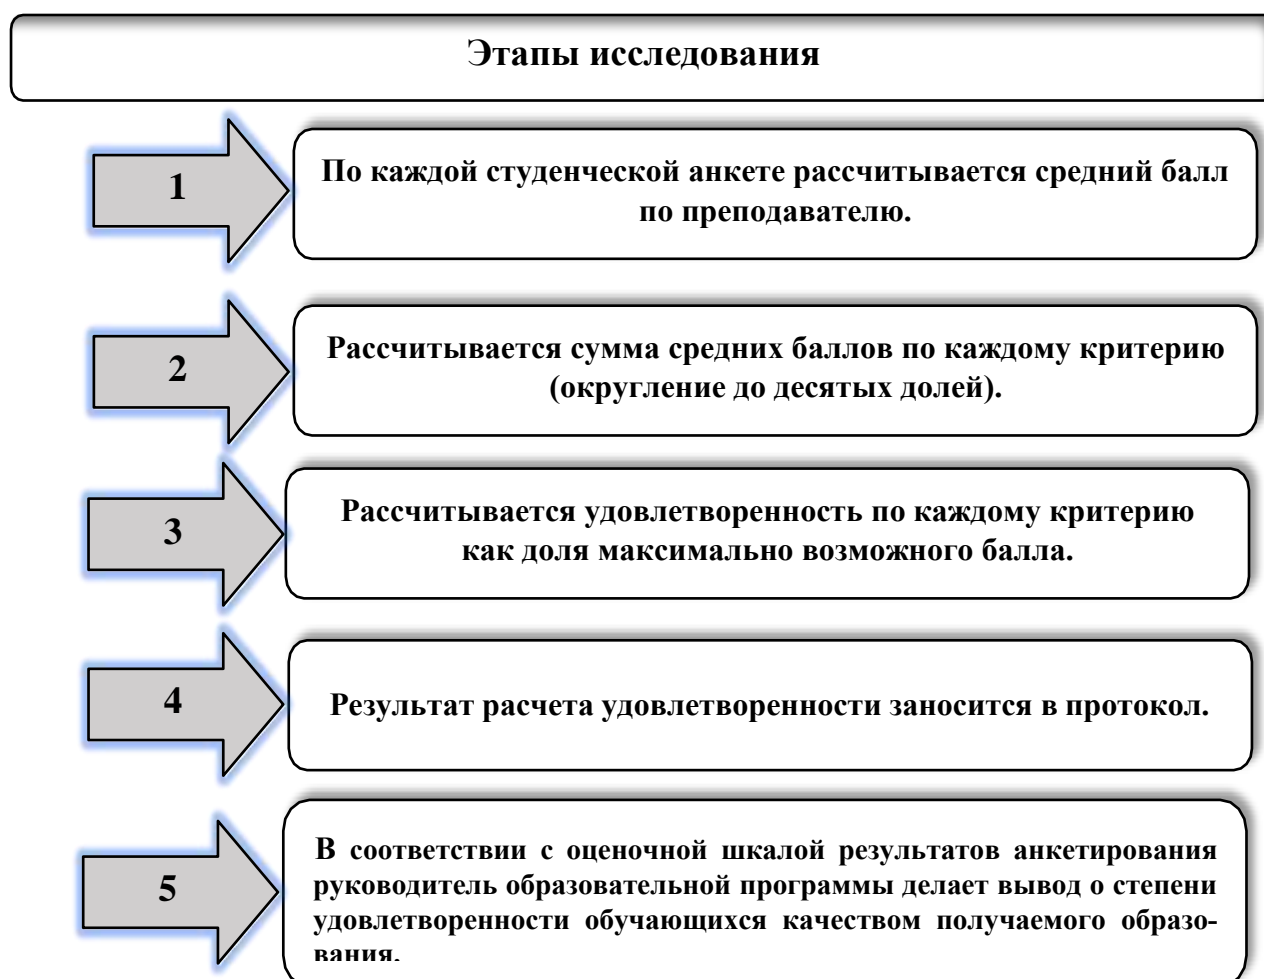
Этапы исследования

1

По каждой студенческой анкете рассчитывается средний балл по преподавателю.

2

Рассчитывается сумма средних баллов по каждому критерию (округление до десятых долей).

3

Рассчитывается удовлетворенность по каждому критерию как доля максимально возможного балла.

4

Результат расчета удовлетворенности заносится в протокол.

5

В соответствии с оценочной шкалой результатов анкетирования руководитель образовательной программы делает вывод о степени удовлетворенности обучающихся качеством получаемого образования.